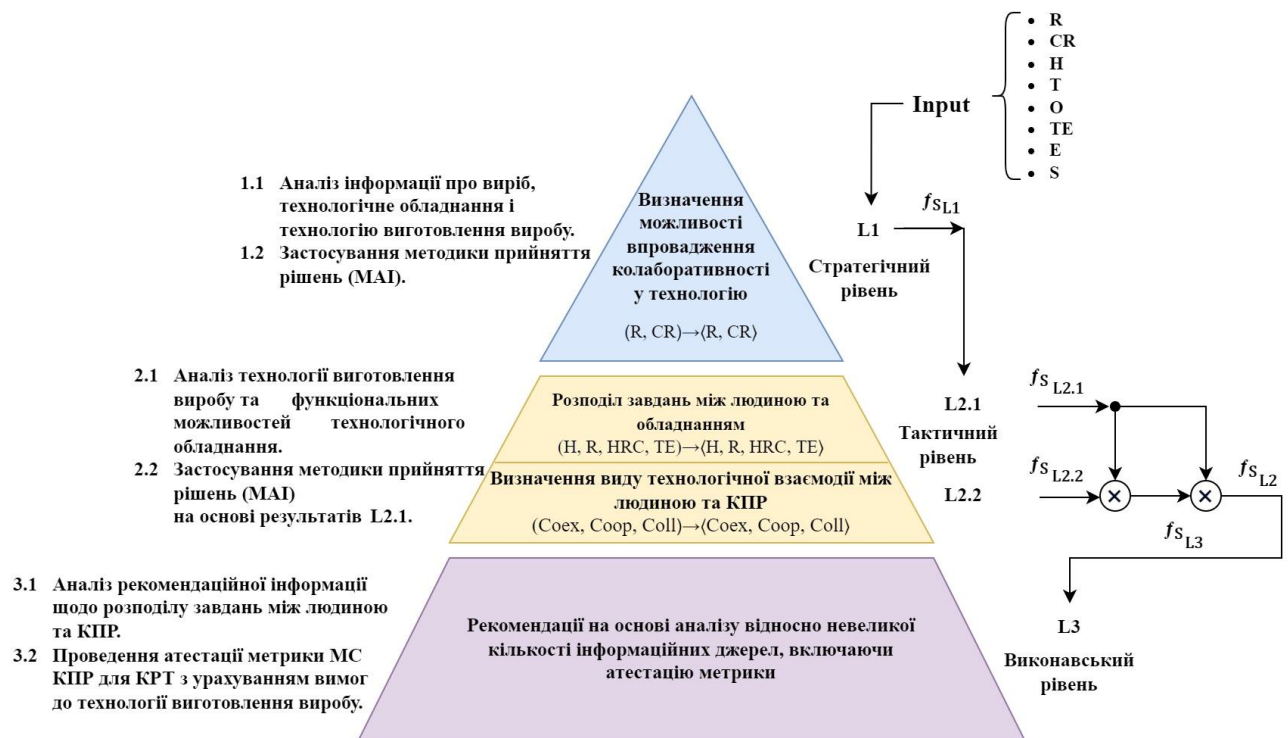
- R
- CR
- H
- T
- O
- TE
- E
- S

Input

1.1 Аналіз інформації про виріб, технологічне обладнання і технологію виготовлення виробу.
1.2 Застосування методики прийняття рішень (МАІ).

Визначення можливості впровадження колаборативності у технологію

(R, CR)→⟨R, CR⟩

$f_{S_{L1}}$

L1

Стратегічний рівень

2.1 Аналіз технології виготовлення виробу та функціональних можливостей технологічного обладнання.
2.2 Застосування методики прийняття рішень (МАІ) на основі результатів L2.1.

Розподіл завдань між людиною та обладнанням
(H, R, HRC, TE)→⟨H, R, HRC, TE⟩

Визначення виду технологічної взаємодії між людиною та КПР
(Coex, Coop, Coll)→⟨Coex, Coop, Coll⟩

L2.1

Тактичний рівень

L2.2

$f_{S_{L2.1}}$

$f_{S_{L2.2}}$

×

×

$f_{S_{L2}}$

$f_{S_{L3}}$

3.1 Аналіз рекомендаційної інформації щодо розподілу завдань між людиною та КПР.
3.2 Проведення атестації метрики МС КПР для КРТ з урахуванням вимог до технології виготовлення виробу.

Рекомендації на основі аналізу відносно невеликої кількості інформаційних джерел, включаючи атестацію метрики

L3

Виконавський рівень